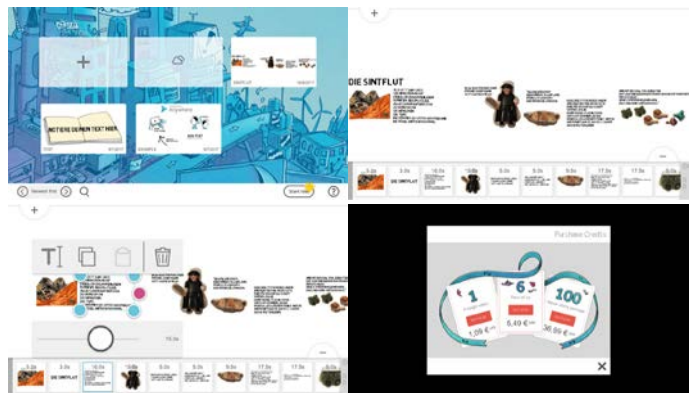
+

SINTFLUT

NOTIERE DEINEN TEXT HIER

Newest first

Start new

?

+

DIE SINTFLUT

3.0s

DIE SINTFLUT

10.0s

5.0s

17.5s

+

T

10.0s

3.0s

DIE SINTFLUT

10.0s

5.0s

17.5s

Purchase Credits

1

6

100

1,09 €

5,49 €

36,99 €

✕